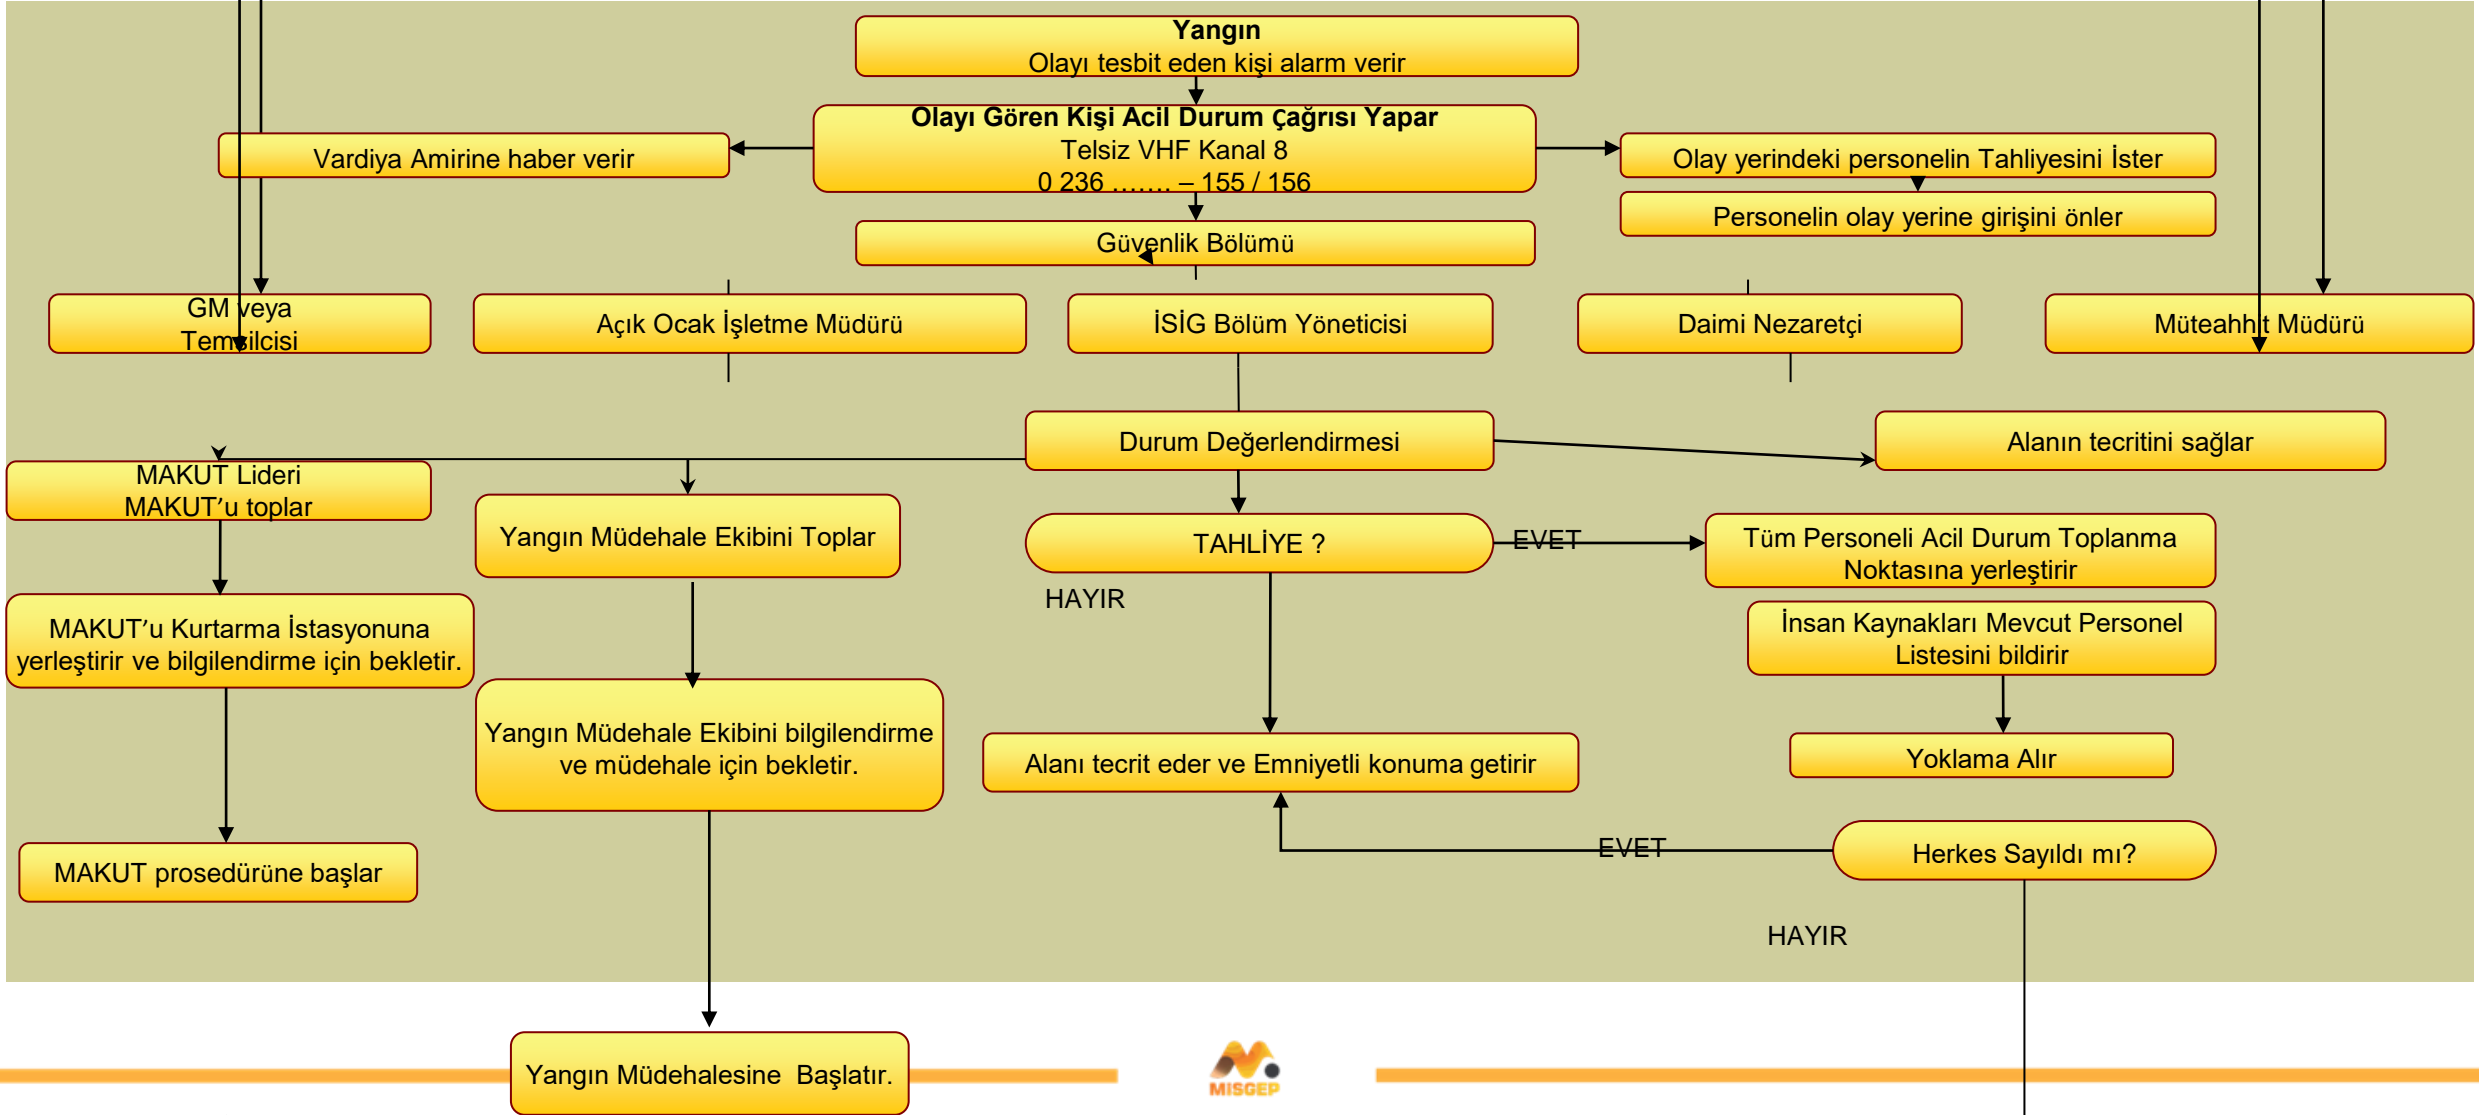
Yangın
Olayı tesbit eden kişi alarm verir

Olayı Gören Kişi Acil Durum çağrısı Yapar
Telsiz VHF Kanal 8
0 236 ……. – 155 / 156

Vardiya Amirine haber verir

Olay yerindeki personelin Tahliyesini İster

Personelin olay yerine girişini önler

Güvenlik Bölümü

GM veya Temsilcisi

Açık Ocak İşletme Müdürü

İSİG Bölüm Yöneticisi

Daimi Nezaretçi

Müteahhit Müdürü

Durum Değerlendirmesi

Alanın tecritini sağlar

MAKUT Lideri
MAKUT'u toplar

Yangın Müdehale Ekibini Toplar

TAHLİYE ?

EVET

Tüm Personeli Acil Durum Toplanma Noktasına yerleştirir

HAYIR

MAKUT'u Kurtarma İstasyonuna yerleştirir ve bilgilendirme için bekletir.

İnsan Kaynakları Mevcut Personel Listesini bildirir

Yangın Müdehale Ekibini bilgilendirme ve müdehale için bekletir.

Alanı tecrit eder ve Emniyetli konuma getirir

Yoklama Alır

EVET

Herkes Sayıldı mı?

MAKUT prosedürüne başlar

HAYIR

Yangın Müdehalesine Başlatır.

MISGEP